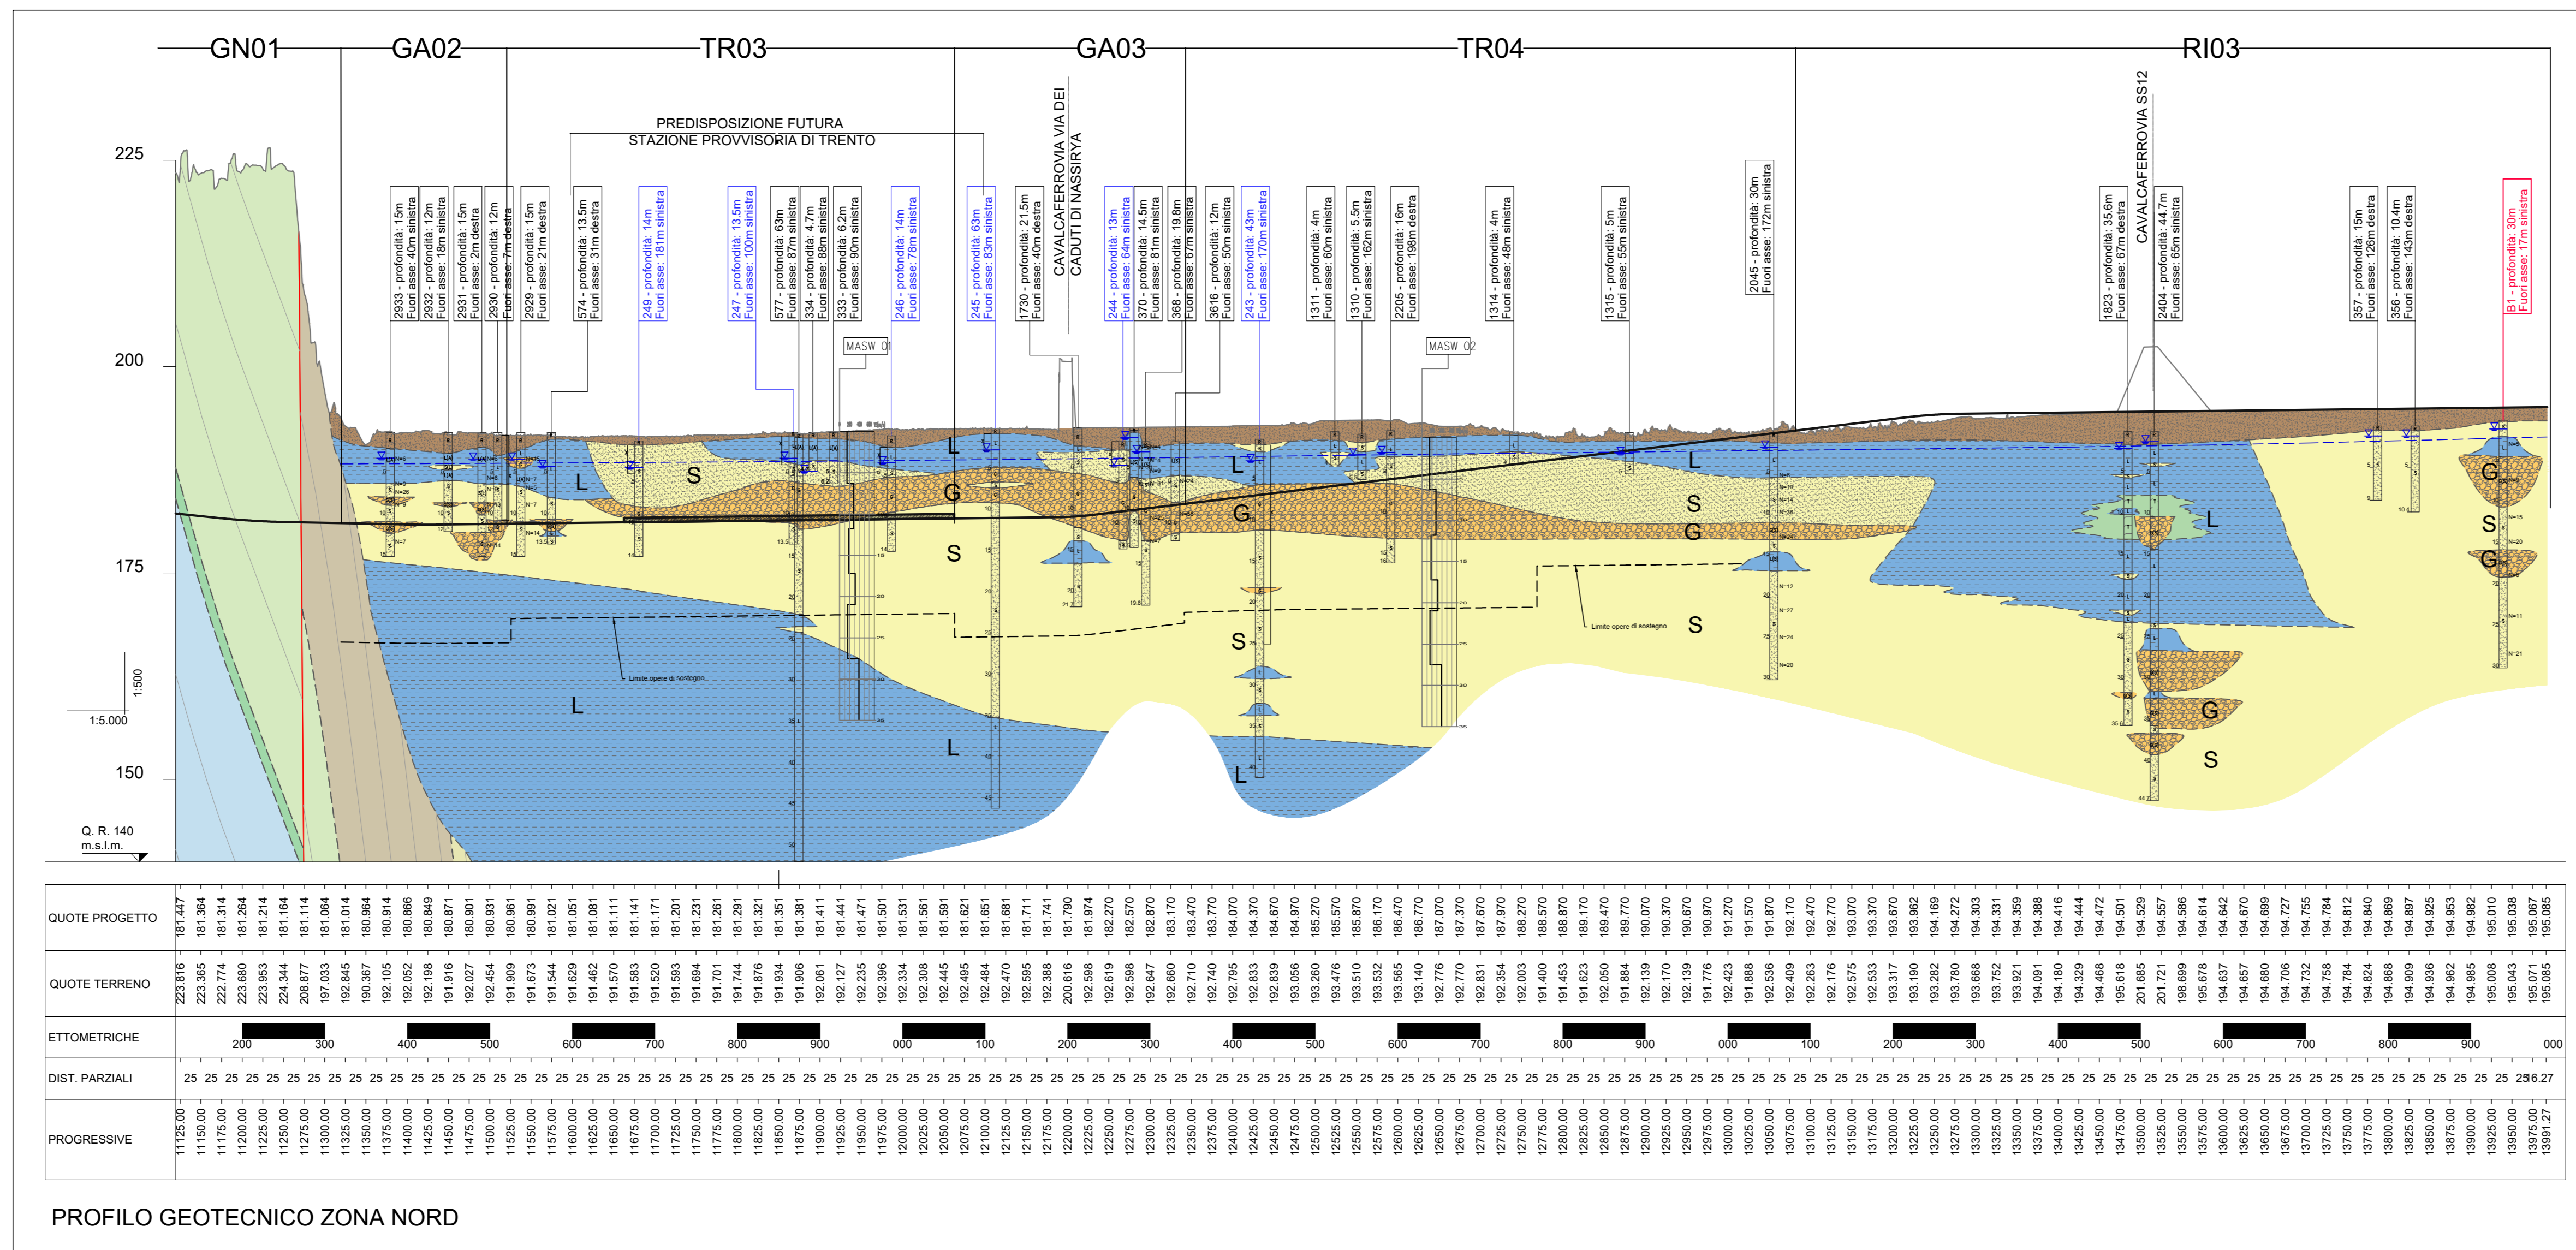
GN01 GA02 TR03 GA03 TR04 RI03

PREDISPOSIZIONE FUTURA
STAZIONE PROVVISORIA DI TRENTO

CAVALCAFERROVIA VIA DEI CADUTI DI NASSIRYA

CAVALCAFERROVIA SS12

225
200
175
150

1:500
1:5.000

Q. R. 140 m.s.l.m.

2933 - profondità: 15m Fuori asse: 40m sinistra
2932 - profondità: 12m Fuori asse: 18m sinistra
2931 - profondità: 15m Fuori asse: 2m destra
2930 - profondità: 12m Fuori asse: 7m destra
2929 - profondità: 15m Fuori asse: 21m destra
574 - profondità: 13.5m Fuori asse: 31m destra
249 - profondità: 14m Fuori asse: 181m sinistra
247 - profondità: 13.5m Fuori asse: 100m sinistra
577 - profondità: 63m Fuori asse: 87m sinistra
334 - profondità: 4.7m Fuori asse: 88m sinistra
333 - profondità: 6.2m Fuori asse: 90m sinistra
246 - profondità: 14m Fuori asse: 78m sinistra
245 - profondità: 63m Fuori asse: 83m sinistra
1730 - profondità: 21.5m Fuori asse: 40m destra
244 - profondità: 13m Fuori asse: 64m sinistra
370 - profondità: 14.5m Fuori asse: 81m sinistra
368 - profondità: 19.8m Fuori asse: 67m sinistra
3616 - profondità: 12m Fuori asse: 50m sinistra
243 - profondità: 43m Fuori asse: 170m sinistra
1311 - profondità: 4m Fuori asse: 60m sinistra
1310 - profondità: 5.5m Fuori asse: 162m sinistra
2205 - profondità: 16m Fuori asse: 198m destra
1314 - profondità: 4m Fuori asse: 48m sinistra
1315 - profondità: 5m Fuori asse: 55m sinistra
2045 - profondità: 30m Fuori asse: 172m sinistra
1823 - profondità: 35.6m Fuori asse: 67m destra
2404 - profondità: 44.7m Fuori asse: 65m sinistra
357 - profondità: 15m Fuori asse: 126m destra
356 - profondità: 10.4m Fuori asse: 143m destra
B1 - profondità: 30m Fuori asse: 17m sinistra

MASW 01
MASW 02

L S G L S L G S L G S L S G S L G S L G S G S

Limite opere di sostegno
Limite opere di sostegno

QUOTE PROGETTO
QUOTE TERRENO
ETTOMETRICHE
DIST. PARZIALI
PROGRESSIVE

200 300 400 500 600 700 800 900 000 100 200 300 400 500 600 700 800 900 000 100 200 300 400 500 600 700 800 900 000

PROFILO GEOTECNICO ZONA NORD